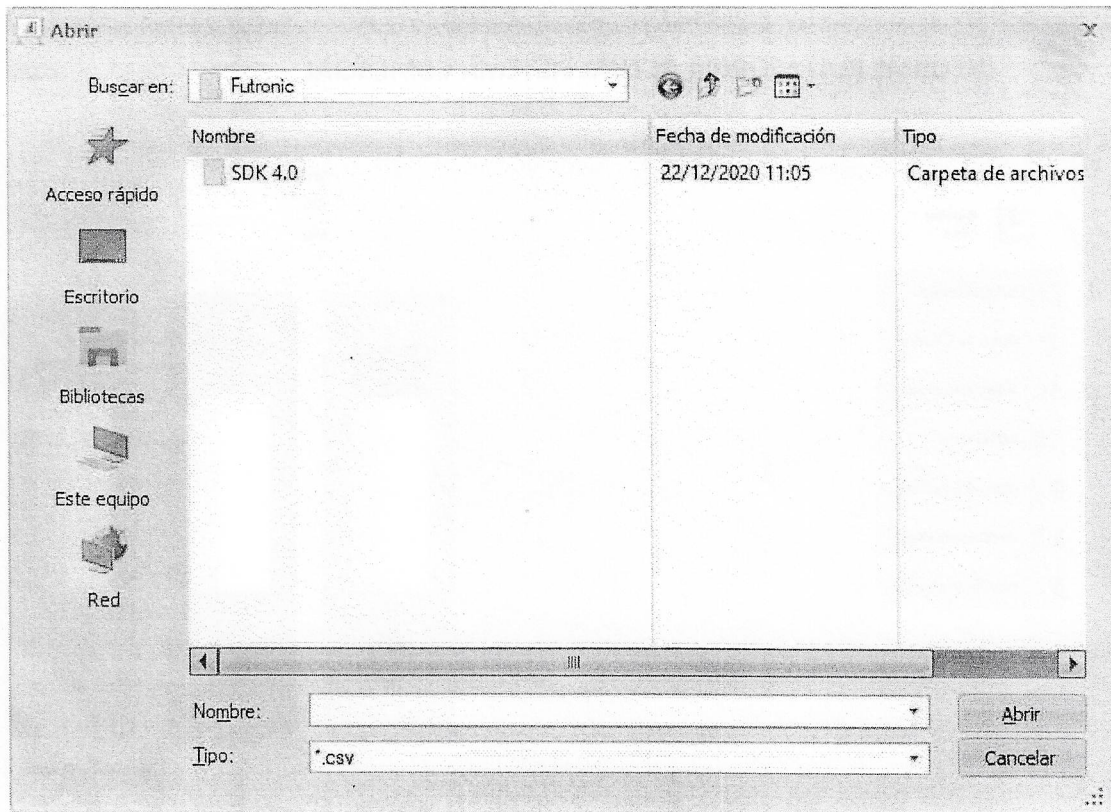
Abrir

Buscar en: Futronic

| Nombre | Fecha de modificación | Tipo |
|---|---|---|
| SDK 4.0 | 22/12/2020 11:05 | Carpeta de archivos |

Acceso rápido

Escritorio

Bibliotecas

Este equipo

Red

Nombre:

Tipo: *.csv

Abrir

Cancelar